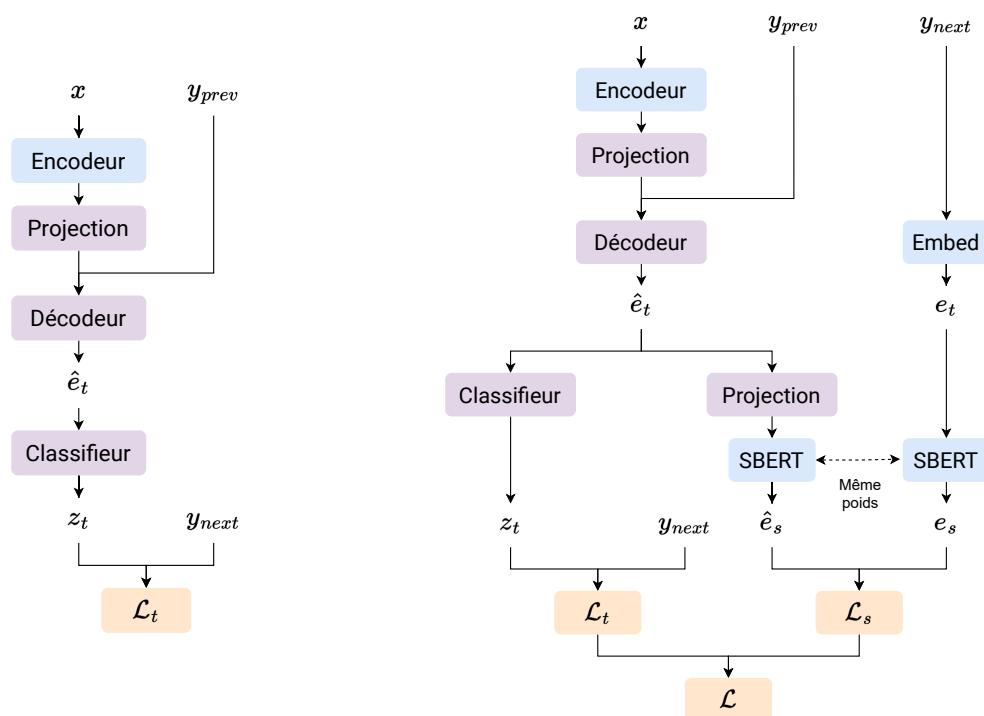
$x$

$y_{prev}$

Encodeur

Projection

Décodeur

$\hat{e}_t$

Classifieur

$z_t$

$y_{next}$

$\mathcal{L}_t$

$x$

$y_{prev}$

$y_{next}$

Encodeur

Projection

Décodeur

Embed

$\hat{e}_t$

$e_t$

Classifieur

Projection

SBERT

SBERT

Même poids

$z_t$

$y_{next}$

$\hat{e}_s$

$e_s$

$\mathcal{L}_t$

$\mathcal{L}_s$

$\mathcal{L}$